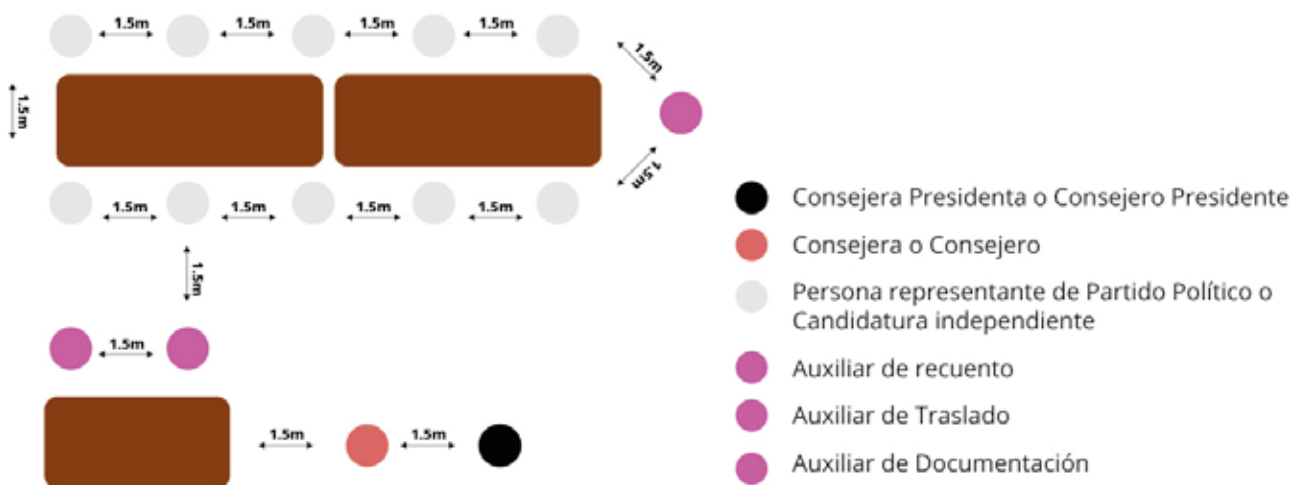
1.5m 1.5m 1.5m 1.5m

1.5m

1.5m

1.5m

1.5m 1.5m 1.5m 1.5m

1.5m

1.5m

1.5m 1.5m

Consejera Presidenta o Consejero Presidente

Consejera o Consejero

Persona representante de Partido Político o Candidatura independiente

Auxiliar de recuento

Auxiliar de Traslado

Auxiliar de Documentación